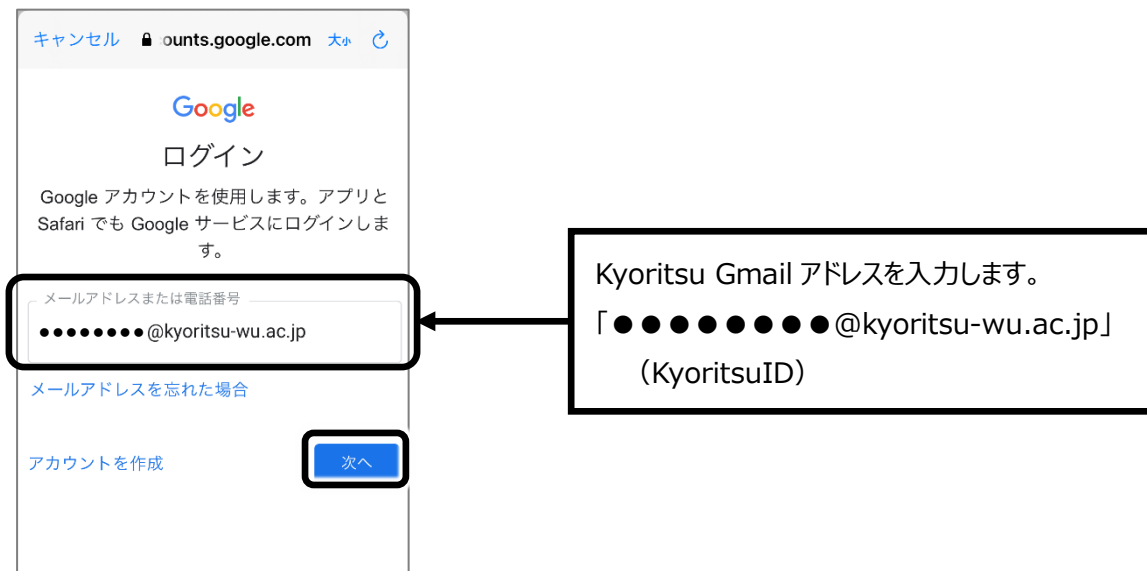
キャンセル ounts.google.com 大小

Google

ログイン

Google アカウントを使用します。アプリと Safari でも Google サービスにログインします。

メールアドレスまたは電話番号

●●●●●●●●@kyoritsu-wu.ac.jp

メールアドレスを忘れた場合

アカウントを作成

次へ

Kyoritsu Gmail アドレスを入力します。
「●●●●●●●●@kyoritsu-wu.ac.jp」
（KyoritsuID）